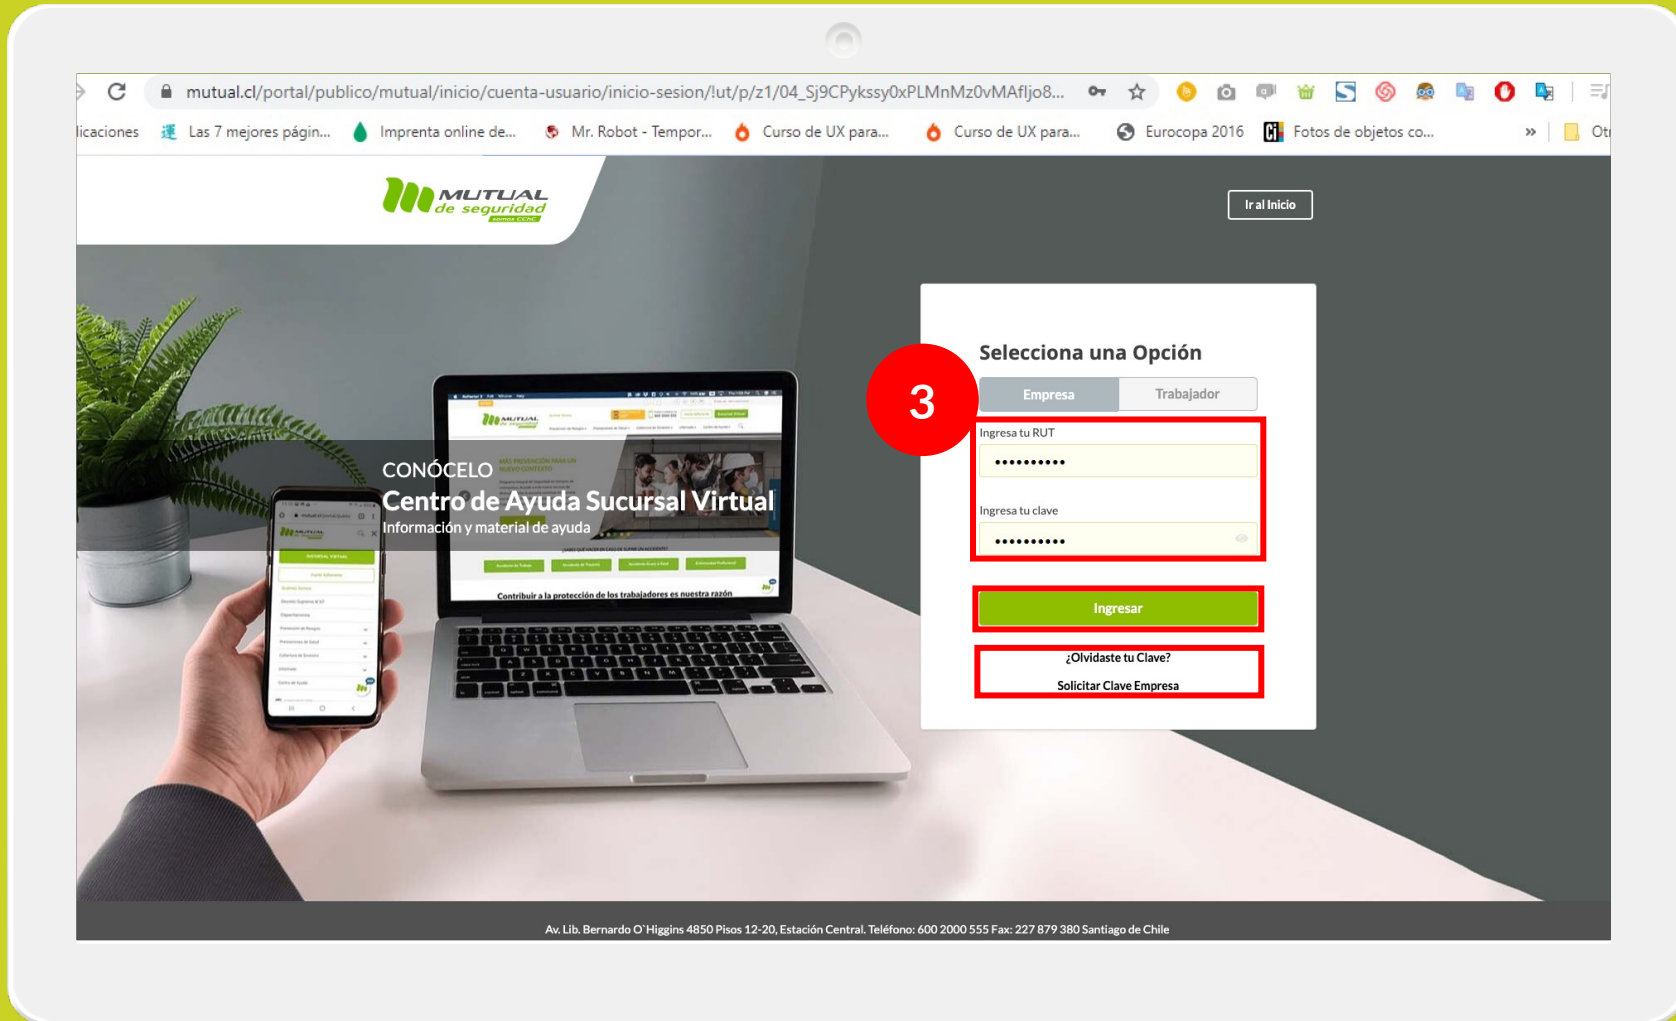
mutual.cl/portal/publico/mutual/inicio/cuenta-usuario/inicio-sesion/!ut/p/z1/04_Sj9CPykssy0xPLMnMz0vMAfljo8...

licaciones Las 7 mejores págin... Imprenta online de... Mr. Robot - Tempor... Curso de UX para... Curso de UX para... Eurocopa 2016 Fotos de objetos co... » Otr

MUTUAL de seguridad

Ir al Inicio

CONÓCELO
Centro de Ayuda Sucursal Virtual
Información y material de ayuda

Contribuir a la protección de los trabajadores es nuestra razón

3

Selecciona una Opción

Empresa Trabajador

Ingresa tu RUT
••••••••••

Ingresa tu clave
••••••••••

Ingresar

¿Olvidaste tu Clave?

Solicitar Clave Empresa

Av. Lib. Bernardo O´Higgins 4850 Pisos 12-20, Estación Central. Teléfono: 600 2000 555 Fax: 227 879 380 Santiago de Chile